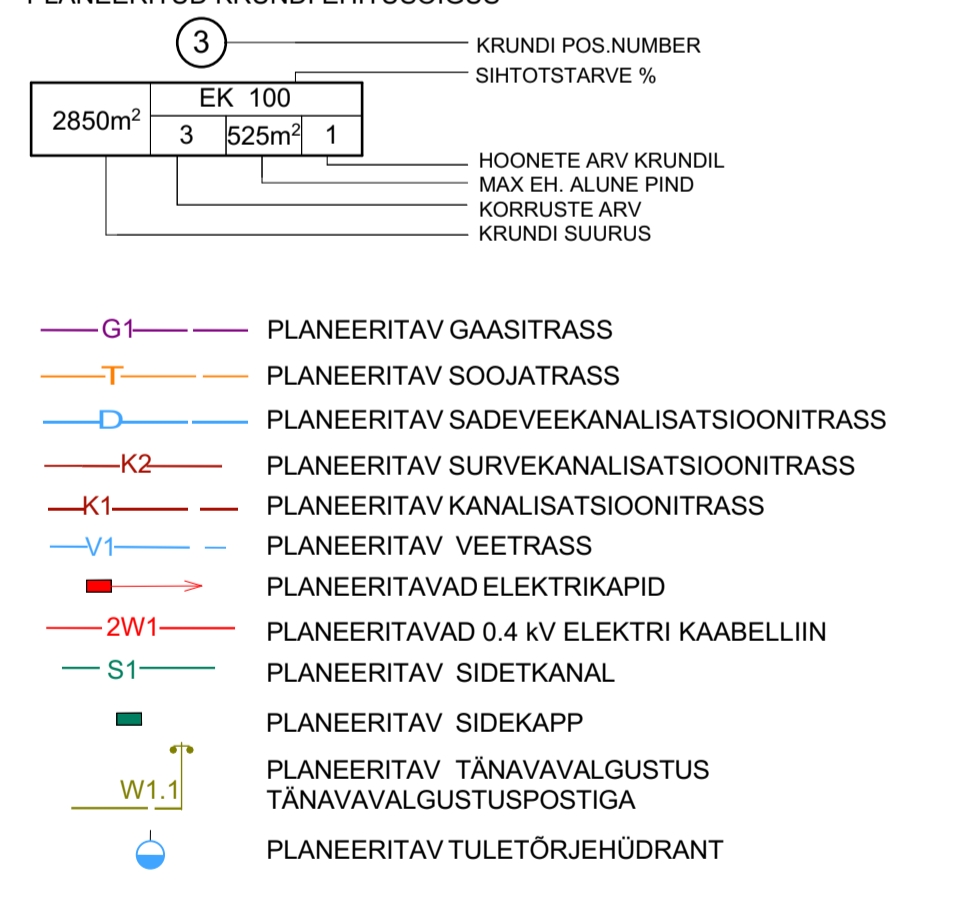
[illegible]

3
KRUNDI POS.NUMBER
SIHTOTSTARVE %
2850m$^2$
EK 100
3
525m$^2$
1
HOONETE ARV KRUNDIL
MAX EH. ALUNE PIND
KORRUSTE ARV
KRUNDI SUURUS

G1 PLANEERITAV GAASITRASS
T PLANEERITAV SOOJATRASS
D PLANEERITAV SADEVEEKANALISATSIOONITRASS
K2 PLANEERITAV SURVEKANALISATSIOONITRASS
K1 PLANEERITAV KANALISATSIOONITRASS
V1 PLANEERITAV VEETRASS
PLANEERITAVAD ELEKTRIKAPID
2W1 PLANEERITAVAD 0.4 kV ELEKTRI KAABELLIIN
S1 PLANEERITAV SIDETKANAL
PLANEERITAV SIDEKAPP
W1.1 PLANEERITAV TÄNAVAVALGUSTUS TÄNAVAVALGUSTUSPOSTIGA
PLANEERITAV TULETÕRJEHÜDRANT